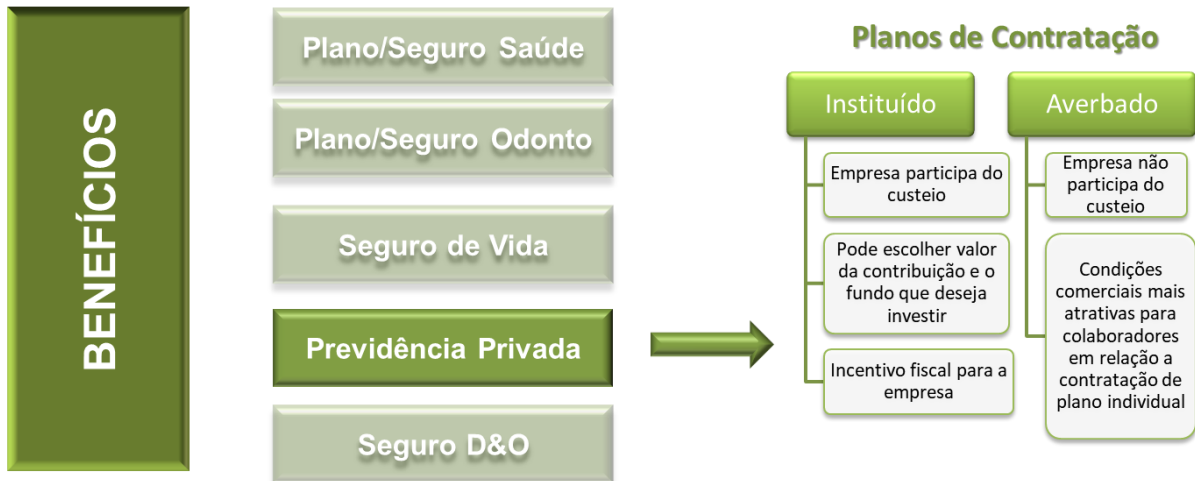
BENEFÍCIOS

Plano/Seguro Saúde

Plano/Seguro Odonto

Seguro de Vida

Previdência Privada

Seguro D&O

Planos de Contratação

Instituído

Empresa participa do custeio

Pode escolher valor da contribuição e o fundo que deseja investir

Incentivo fiscal para a empresa

Averbado

Empresa não participa do custeio

Condições comerciais mais atrativas para colaboradores em relação a contratação de plano individual